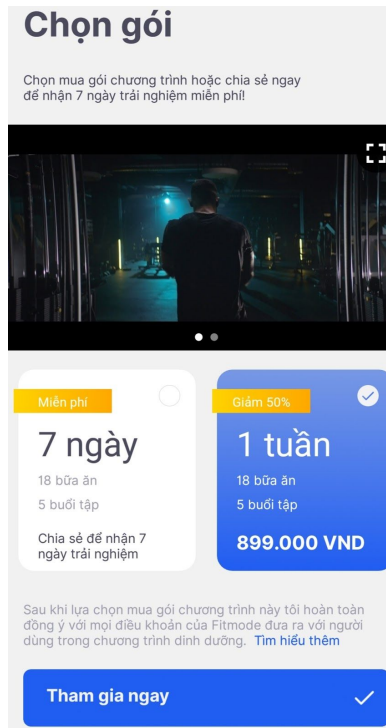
Chọn gói

Chọn mua gói chương trình hoặc chia sẻ ngay để nhận 7 ngày trải nghiệm miễn phí!

Miễn phí

7 ngày

18 bữa ăn

5 buổi tập

Chia sẻ để nhận 7 ngày trải nghiệm

Giảm 50%

1 tuần

18 bữa ăn

5 buổi tập

899.000 VND

Sau khi lựa chọn mua gói chương trình này tôi hoàn toàn đồng ý với mọi điều khoản của Fitmode đưa ra với người dùng trong chương trình dinh dưỡng. Tìm hiểu thêm

Tham gia ngay